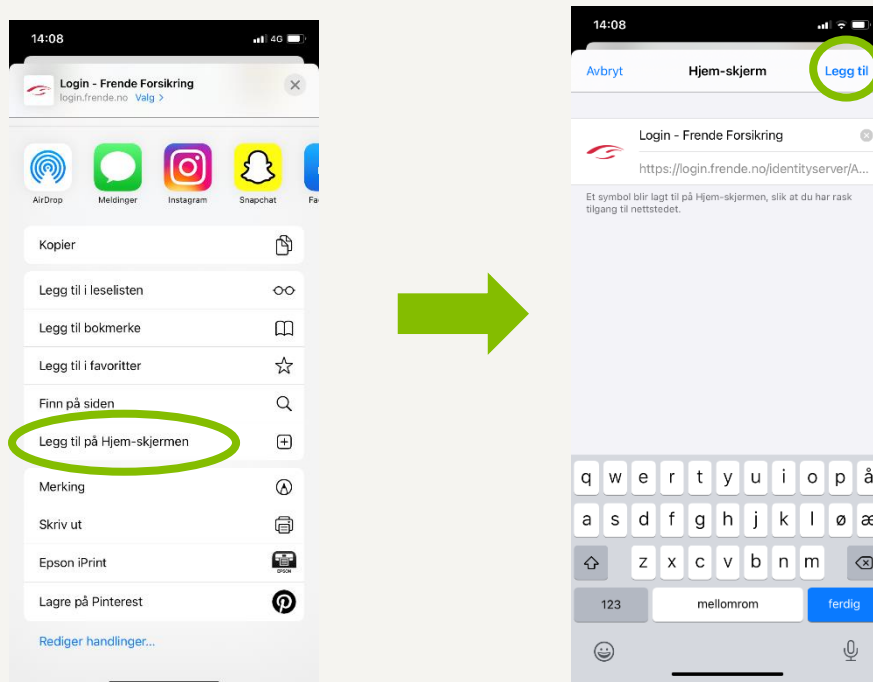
14:08

4G

Login - Frende Forsikring
login.frende.no Valg >

AirDrop
Meldinger
Instagram
Snapchat
Fa

Kopier

Legg til i leselisten

Legg til bokmerke

Legg til i favoritter

Finn på siden

Legg til på Hjem-skjermen

Merking

Skriv ut

Epson iPrint

EPSON

Lagre på Pinterest

Rediger handlinger...

14:08

Avbryt
Hjem-skjerm
Legg til

Login - Frende Forsikring
https://login.frende.no/identityserver/A...

Et symbol blir lagt til på Hjem-skjermen, slik at du har rask tilgang til nettstedet.

q w e r t y u i o p å
a s d f g h j k l ø æ
z x c v b n m
123
mellomrom
ferdig